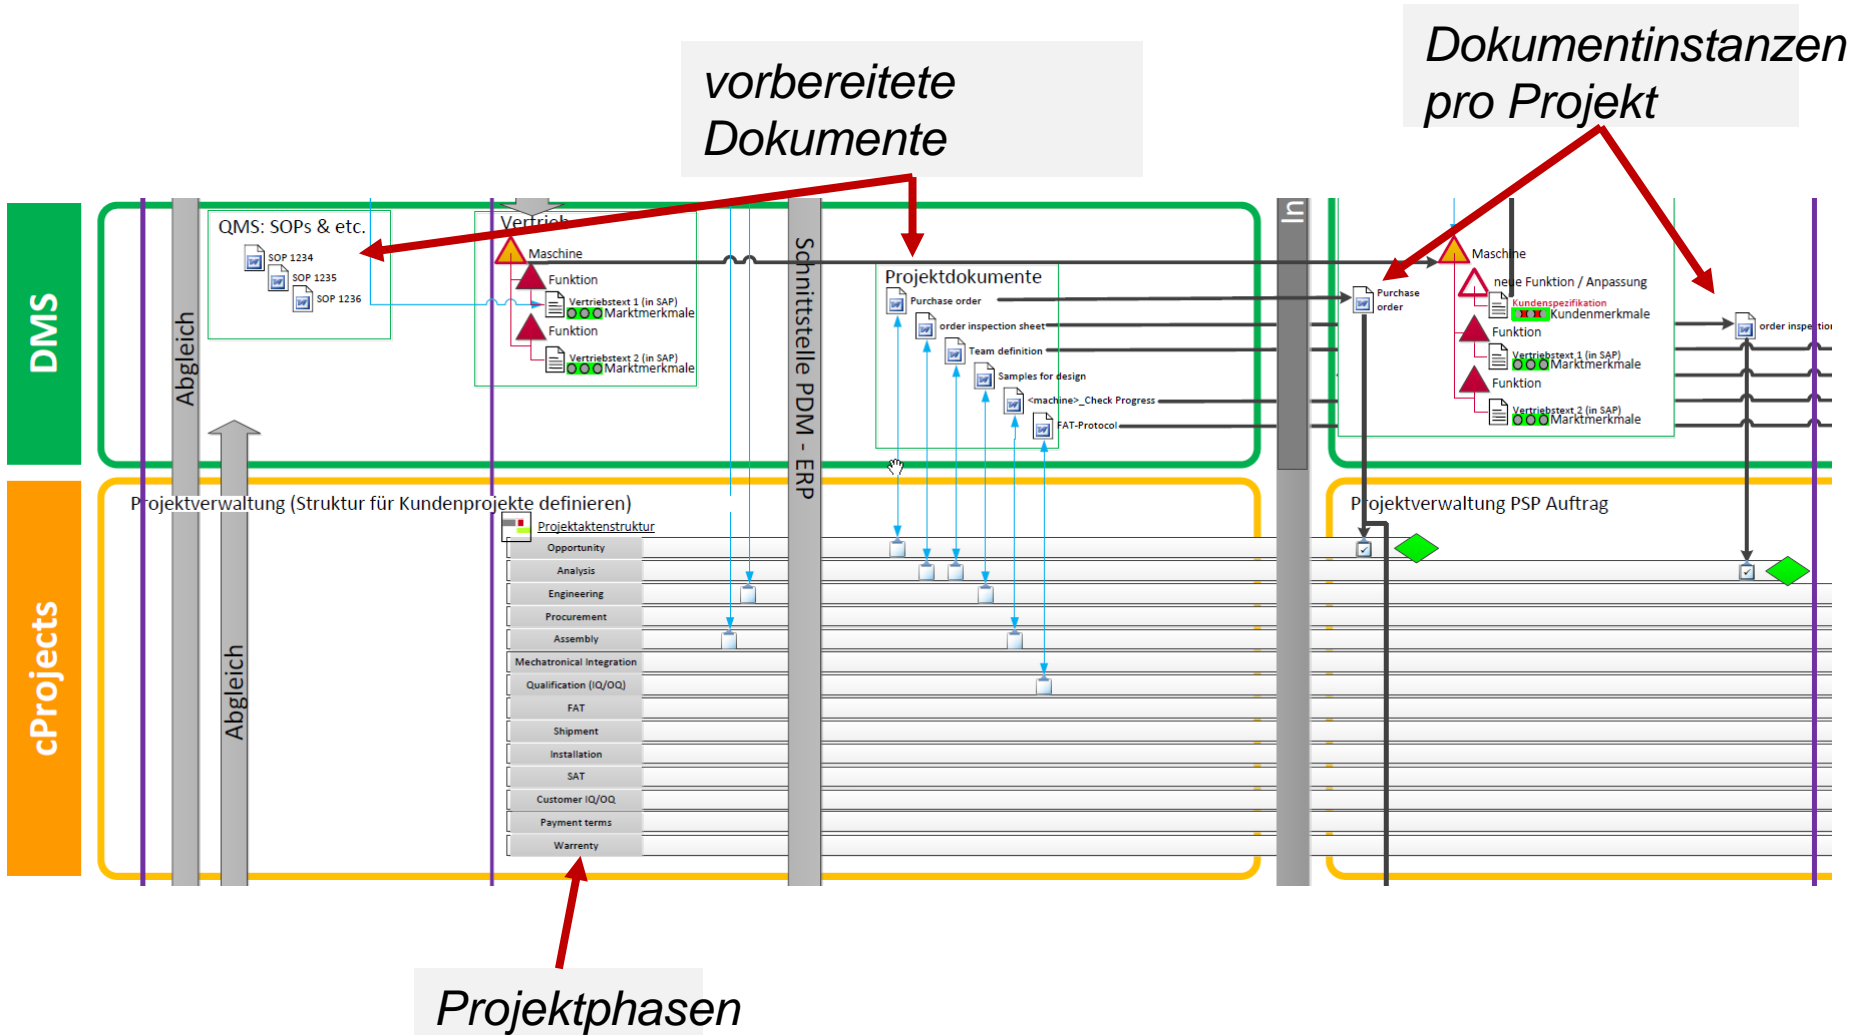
vorbereitete Dokumente

Dokumentinstanzen pro Projekt

DMS

QMS: SOPs & etc.
SOP 1234
SOP 1235
SOP 1236

Abgleich

Vertrieb
Maschine
Funktion
Vertriebstext 1 (in SAP)
Marktmerkmale
Funktion
Vertriebstext 2 (in SAP)
Marktmerkmale

Schnittstelle PDM - ERP

Projektdokumente
Purchase order
order inspection sheet
Team definition
Samples for design
<machine>_Check Progress
FAT-Protocol

In

Purchase order
Maschine
neue Funktion / Anpassung
Kundenspezifikation
Kundenmerkmale
Funktion
Vertriebstext 1 (in SAP)
Marktmerkmale
Funktion
Vertriebstext 2 (in SAP)
Marktmerkmale
order inspection

cProjects

Projektverwaltung (Struktur für Kundenprojekte definieren)
Projektaktenstruktur
Opportunity
Analysis
Engineering
Procurement
Assembly
Mechatronical Integration
Qualification (IQ/OQ)
FAT
Shipment
Installation
SAT
Customer IQ/OQ
Payment terms
Warrenty

Abgleich

Projektverwaltung PSP Auftrag

Projektphasen